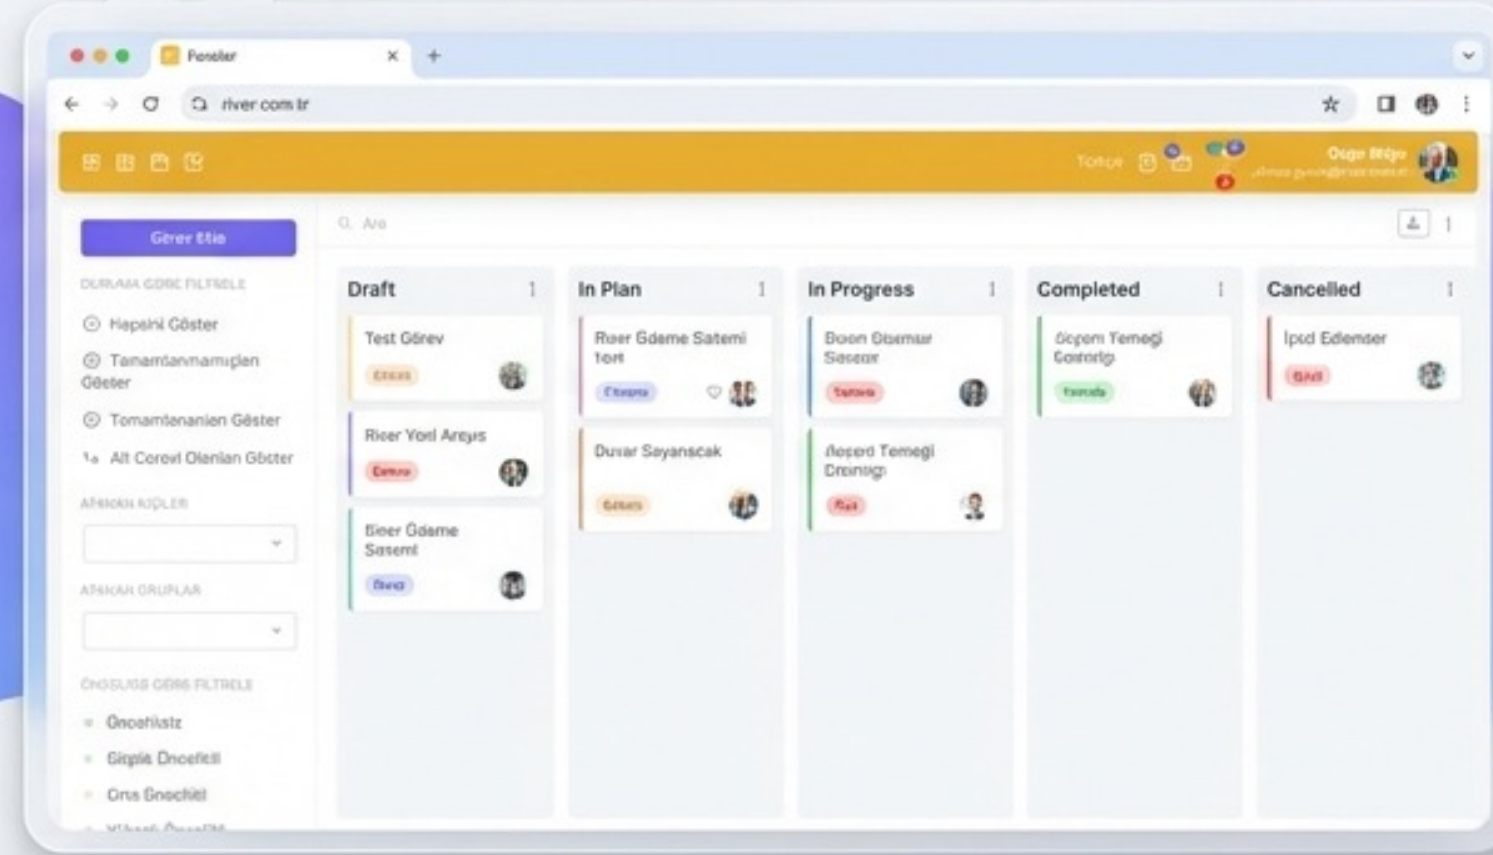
Fereler
river com tr
Tortçe
Ozge Btğıv
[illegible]
Gerer Etie
DURAMA GORE FILTRELE
Hepsini Göster
Tamamlanmamışları Göster
Tomamlananlen Göster
Alt Corevl Olenlan Göster
ATANAN KIŞILER
ATANAN GRUPLAR
ÖNCELIGE GORE FILTRELE
Oncelıksiz
Girşla Oncelikli
Orıs Oncelikli
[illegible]
Ara

Draft
Test Görev
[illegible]
Rıser Yorl Arıyış
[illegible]
Bıser Gdame Saseml
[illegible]

In Plan
Rıser Gdame Satemi torı
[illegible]
Duvar Sayanscak
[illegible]

In Progress
Booon Gbemar Sasear
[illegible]
Aesero Temegi Dronıgı
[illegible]

Completed
Gıcpem Temegi Gomrıp
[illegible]

Cancelled
Ipıd Edemser
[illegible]